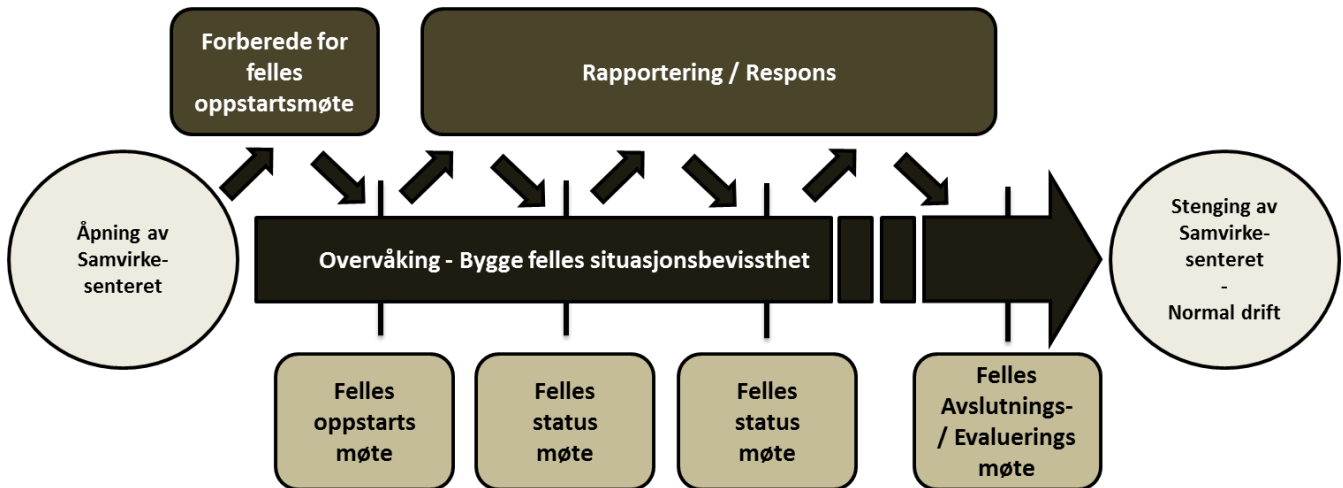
Forberede for felles oppstartsmøte

Rapportering / Respons

Åpning av Samvirke-senteret

Overvåking - Bygge felles situasjonsbevissthet

Stenging av Samvirke-senteret
-
Normal drift

Felles oppstarts møte

Felles status møte

Felles status møte

Felles Avslutnings- / Evaluerings møte